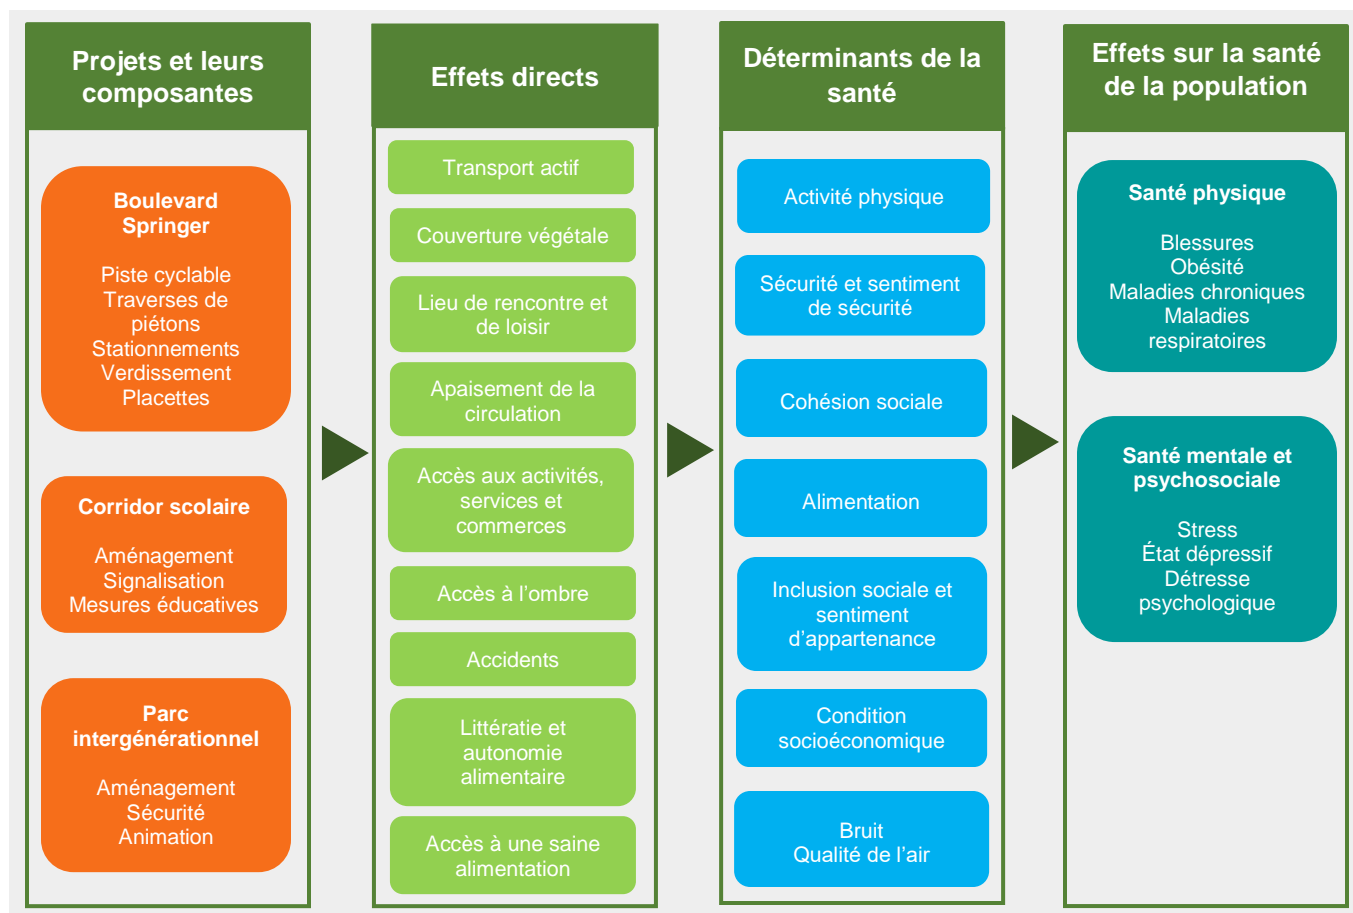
Projets et leurs composantes

Boulevard Springer

Piste cyclable
Traverses de piétons
Stationnements
Verdissement
Placettes

Corridor scolaire

Aménagement
Signalisation
Mesures éducatives

Parc intergénérationnel

Aménagement
Sécurité
Animation

Effets directs

Transport actif

Couverture végétale

Lieu de rencontre et de loisir

Apaisement de la circulation

Accès aux activités, services et commerces

Accès à l'ombre

Accidents

Littératie et autonomie alimentaire

Accès à une saine alimentation

Déterminants de la santé

Activité physique

Sécurité et sentiment de sécurité

Cohésion sociale

Alimentation

Inclusion sociale et sentiment d'appartenance

Condition socioéconomique

Bruit
Qualité de l'air

Effets sur la santé de la population

Santé physique

Blessures
Obésité
Maladies chroniques
Maladies respiratoires

Santé mentale et psychosociale

Stress
État dépressif
Détresse psychologique